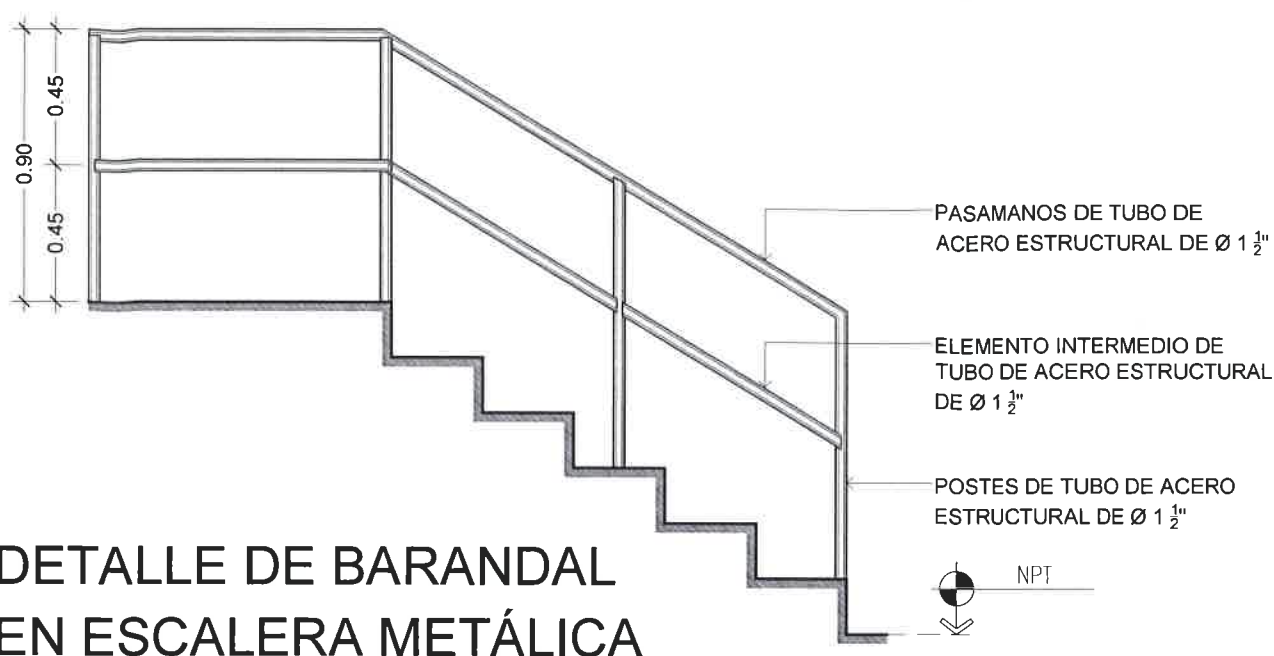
0.90

0.45

0.45

PASAMANOS DE TUBO DE ACERO ESTRUCTURAL DE Ø 1 $\frac{1}{2}$"

ELEMENTO INTERMEDIO DE TUBO DE ACERO ESTRUCTURAL DE Ø 1 $\frac{1}{2}$"

POSTES DE TUBO DE ACERO ESTRUCTURAL DE Ø 1 $\frac{1}{2}$"

NPT

DETALLE DE BARANDAL EN ESCALERA METÁLICA